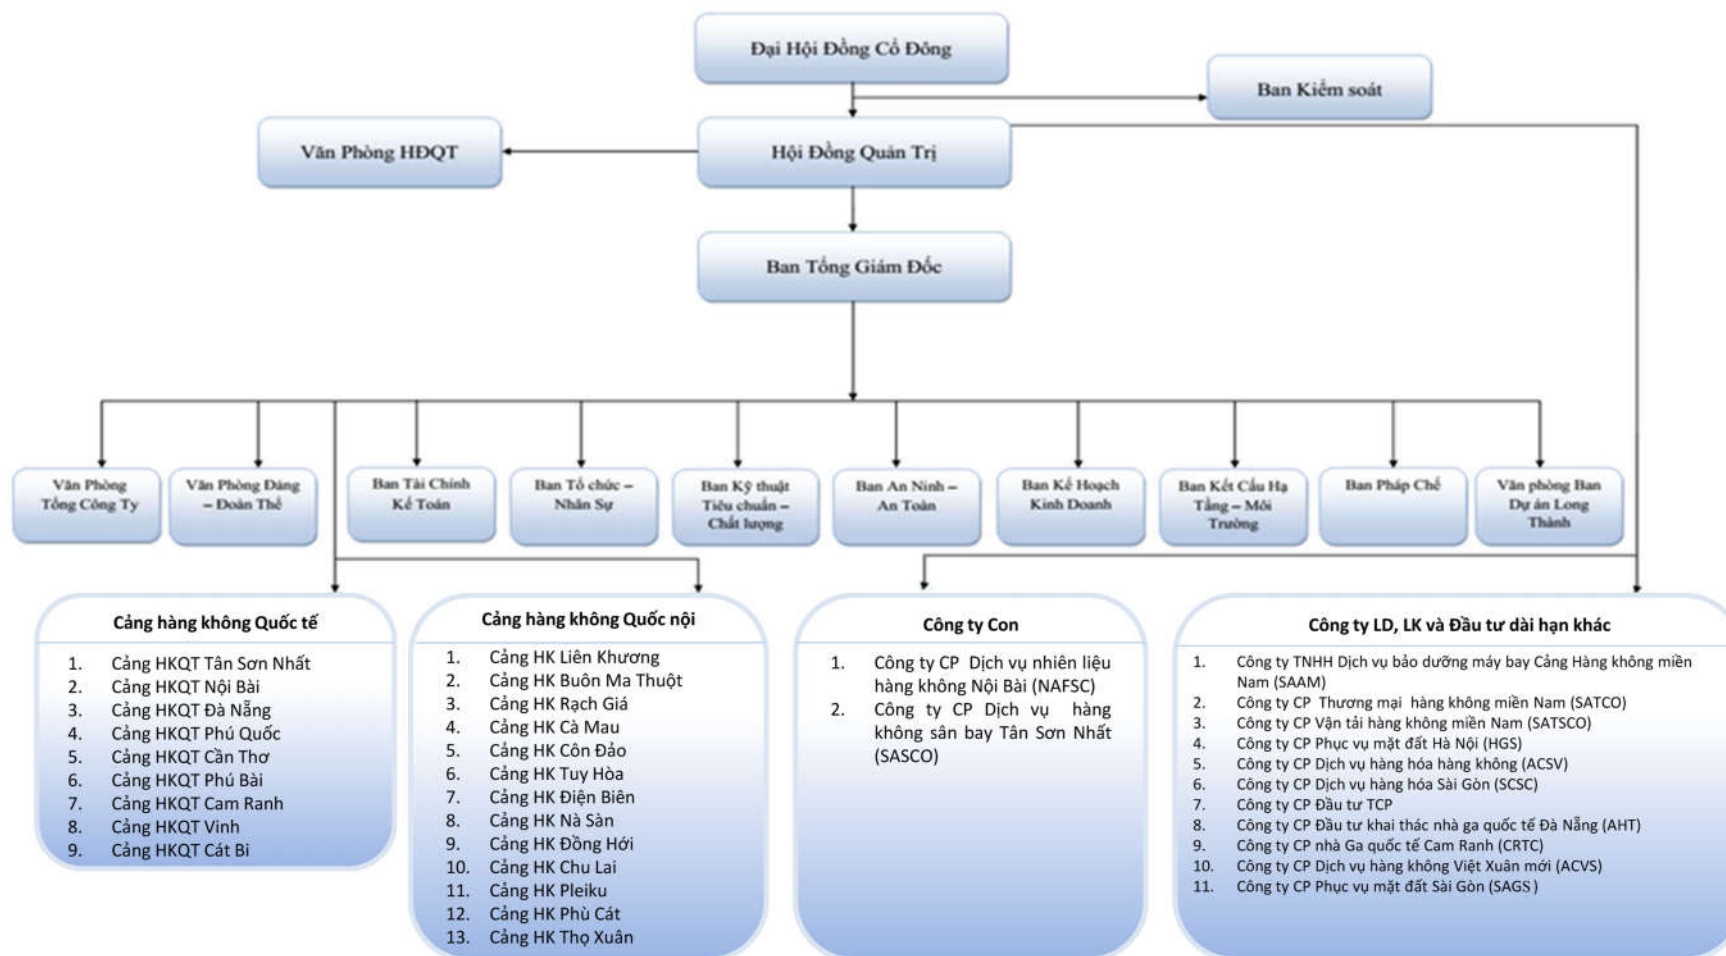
Đại Hội Đồng Cổ Đông

Ban Kiểm soát

Văn Phòng HĐQT

Hội Đồng Quản Trị

Ban Tổng Giám Đốc

Văn Phòng Tổng Công Ty

Văn Phòng Đảng – Đoàn Thể

Ban Tài Chính Kế Toán

Ban Tổ chức – Nhân Sự

Ban Kỹ thuật Tiêu chuẩn – Chất lượng

Ban An Ninh – An Toàn

Ban Kế Hoạch Kinh Doanh

Ban Kết Cấu Hạ Tầng – Môi Trường

Ban Pháp Chế

Văn phòng Ban Dự án Long Thành

Cảng hàng không Quốc tế

1. Cảng HKQT Tân Sơn Nhất
2. Cảng HKQT Nội Bài
3. Cảng HKQT Đà Nẵng
4. Cảng HKQT Phú Quốc
5. Cảng HKQT Cần Thơ
6. Cảng HKQT Phú Bài
7. Cảng HKQT Cam Ranh
8. Cảng HKQT Vinh
9. Cảng HKQT Cát Bi

Cảng hàng không Quốc nội

1. Cảng HK Liên Khương
2. Cảng HK Buôn Ma Thuột
3. Cảng HK Rạch Giá
4. Cảng HK Cà Mau
5. Cảng HK Côn Đảo
6. Cảng HK Tuy Hòa
7. Cảng HK Điện Biên
8. Cảng HK Nà Sản
9. Cảng HK Đồng Hới
10. Cảng HK Chu Lai
11. Cảng HK Pleiku
12. Cảng HK Phù Cát
13. Cảng HK Thọ Xuân

Công ty Con

1. Công ty CP Dịch vụ nhiên liệu hàng không Nội Bài (NAFSC)
2. Công ty CP Dịch vụ hàng không sân bay Tân Sơn Nhất (SASCO)

Công ty LD, LK và Đầu tư dài hạn khác

1. Công ty TNHH Dịch vụ bảo dưỡng máy bay Cảng Hàng không miền Nam (SAAM)
2. Công ty CP Thương mại hàng không miền Nam (SATCO)
3. Công ty CP Vận tải hàng không miền Nam (SATSCO)
4. Công ty CP Phục vụ mặt đất Hà Nội (HGS)
5. Công ty CP Dịch vụ hàng hóa hàng không (ACSV)
6. Công ty CP Dịch vụ hàng hóa Sài Gòn (SCSC)
7. Công ty CP Đầu tư TCP
8. Công ty CP Đầu tư khai thác nhà ga quốc tế Đà Nẵng (AHT)
9. Công ty CP nhà Ga quốc tế Cam Ranh (CRTC)
10. Công ty CP Dịch vụ hàng không Việt Xuân mới (ACVS)
11. Công ty CP Phục vụ mặt đất Sài Gòn (SAGS)